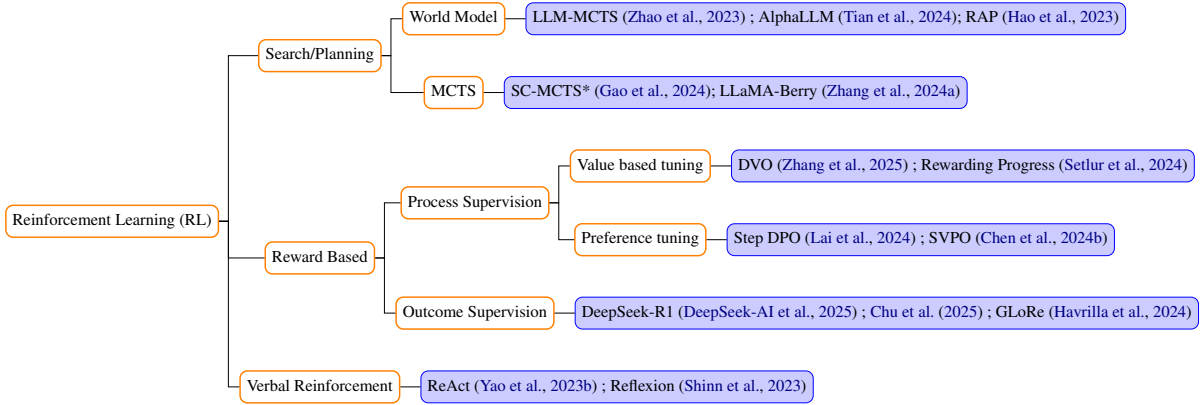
Reinforcement Learning (RL)

Search/Planning

World Model

LLM-MCTS (Zhao et al., 2023) ; AlphaLLM (Tian et al., 2024); RAP (Hao et al., 2023)

MCTS

SC-MCTS* (Gao et al., 2024); LLaMA-Berry (Zhang et al., 2024a)

Reward Based

Process Supervision

Value based tuning

DVO (Zhang et al., 2025) ; Rewarding Progress (Setlur et al., 2024)

Preference tuning

Step DPO (Lai et al., 2024) ; SVPO (Chen et al., 2024b)

Outcome Supervision

DeepSeek-R1 (DeepSeek-AI et al., 2025) ; Chu et al. (2025) ; GLoRe (Havrilla et al., 2024)

Verbal Reinforcement

ReAct (Yao et al., 2023b) ; Reflexion (Shinn et al., 2023)